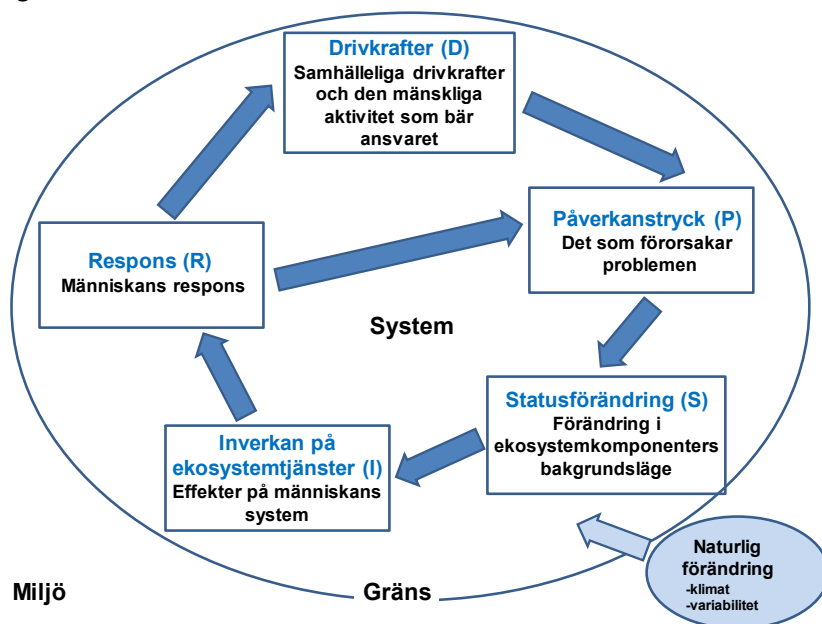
Drivkrafter (D)
Samhälleliga drivkrafter och den mänskliga aktivitet som bär ansvaret

Påverkanstryck (P)
Det som förorsakar problemen

Respons (R)
Människans respons

System

Statusförändring (S)
Förändring i ekosystemkomponenters bakgrundsläge

Inverkan på ekosystemtjänster (I)
Effekter på människans system

Naturlig förändring
-klimat
-variabilitet

Miljö

Gräns